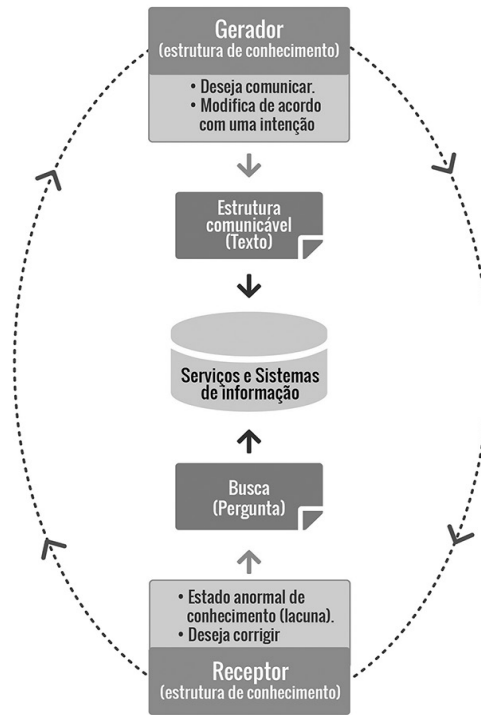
Gerador
(estrutura de conhecimento)

• Deseja comunicar.
• Modifica de acordo com uma intenção

Estrutura comunicável
(Texto)

Serviços e Sistemas de informação

Busca
(Pergunta)

• Estado anormal de conhecimento (lacuna).
• Deseja corrigir

Receptor
(estrutura de conhecimento)